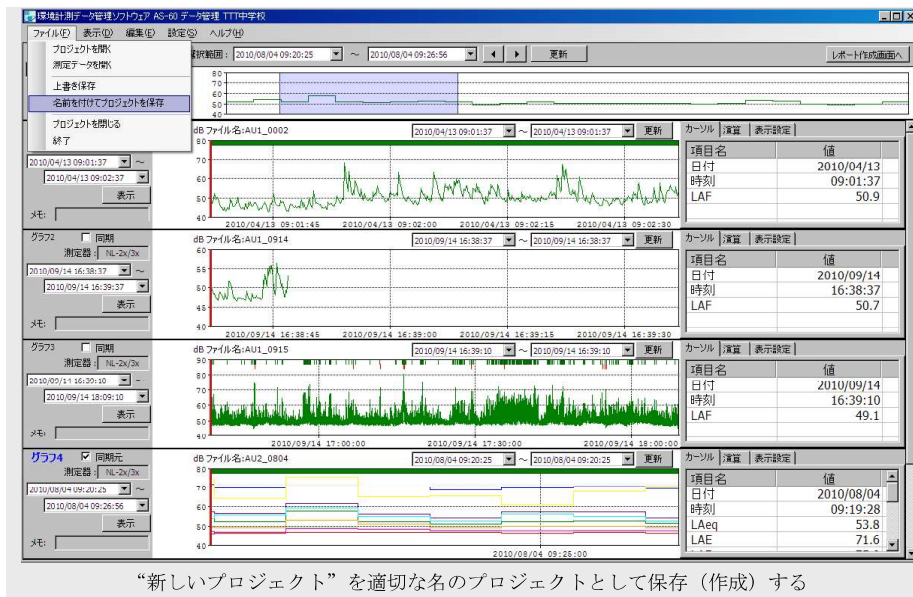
環境計測データ管理ソフトウェア AS-60 データ管理 TTT中学校

ファイル(F) 表示(D) 編集(E) 設定(S) ヘルプ(H)

プロジェクトを開く
測定データを開く
上書き保存
名前を付けてプロジェクトを保存
プロジェクトを閉じる
終了

選択範囲: 2010/08/04 09:20:25 ~ 2010/08/04 09:26:56 更新 レポート作成画面へ

80 70 60 50 40

dB ファイル名:AU1_0002 2010/04/13 09:01:37 ~ 2010/04/13 09:01:37 更新
2010/04/13 09:01:37 ~
2010/04/13 09:02:37
表示
メモ:
80 70 60 50 40
2010/04/13 09:01:45 2010/04/13 09:02:00 2010/04/13 09:02:15 2010/04/13 09:02:30

カーソル 演算 表示設定
| 項目名 | 値 |
|---|---|
| 日付 | 2010/04/13 |
| 時刻 | 09:01:37 |
| LAF | 50.9 |

グラフ2 同期
測定器: NL-2x/3x
2010/09/14 16:38:37 ~
2010/09/14 16:39:37
表示
メモ:
dB ファイル名:AU1_0914 2010/09/14 16:38:37 ~ 2010/09/14 16:38:37 更新
60 55 50 45 40
2010/09/14 16:38:45 2010/09/14 16:39:00 2010/09/14 16:39:15 2010/09/14 16:39:30

カーソル 演算 表示設定
| 項目名 | 値 |
|---|---|
| 日付 | 2010/09/14 |
| 時刻 | 16:38:37 |
| LAF | 50.7 |

グラフ3 同期
測定器: NL-2x/3x
2010/09/14 16:30:10 ~
2010/09/14 18:09:10
表示
メモ:
dB ファイル名:AU1_0915 2010/09/14 16:39:10 ~ 2010/09/14 16:39:10 更新
90 80 70 60 50 40
2010/09/14 17:00:00 2010/09/14 17:30:00 2010/09/14 18:00:00

カーソル 演算 表示設定
| 項目名 | 値 |
|---|---|
| 日付 | 2010/09/14 |
| 時刻 | 16:39:10 |
| LAF | 49.1 |

グラフ4 同期元
測定器: NL-2x/3x
2010/08/04 09:20:25 ~
2010/08/04 09:26:56
表示
メモ:
dB ファイル名:AU2_0804 2010/08/04 09:20:25 ~ 2010/08/04 09:20:25 更新
80 70 60 50 40
2010/08/04 09:25:00

カーソル 演算 表示設定
| 項目名 | 値 |
|---|---|
| 日付 | 2010/08/04 |
| 時刻 | 09:19:28 |
| LAeq | 53.8 |
| LAE | 71.6 |

“新しいプロジェクト”を適切な名のプロジェクトとして保存(作成)する